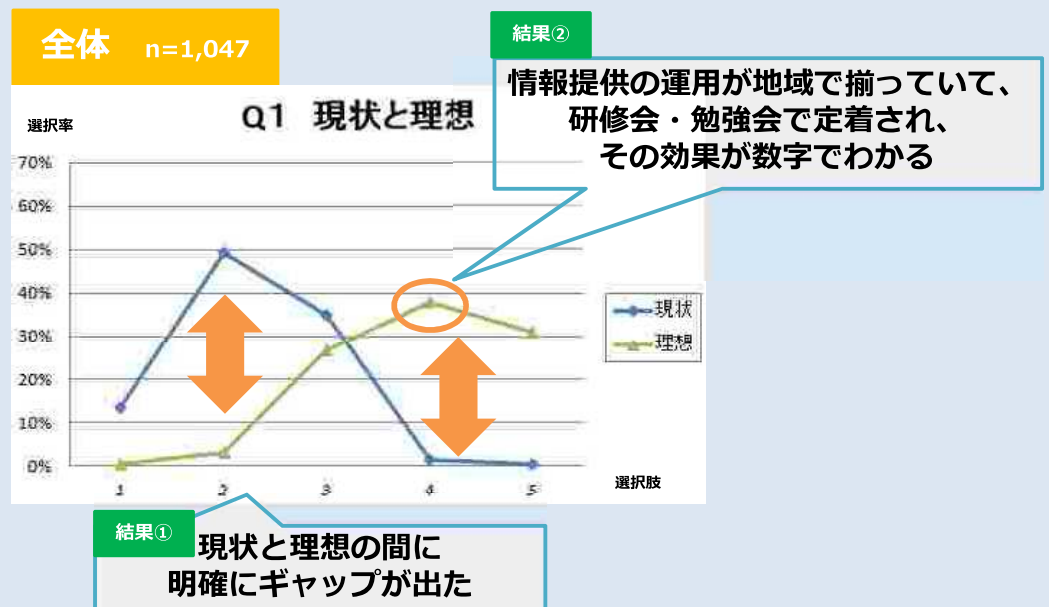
全体　n=1,047

Q1　現状と理想

選択率

70%
60%
50%
40%
30%
20%
10%
0%

1　2　3　4　5

選択肢

現状
理想

結果②
情報提供の運用が地域で揃っていて、研修会・勉強会で定着され、その効果が数字でわかる

結果①
現状と理想の間に明確にギャップが出た